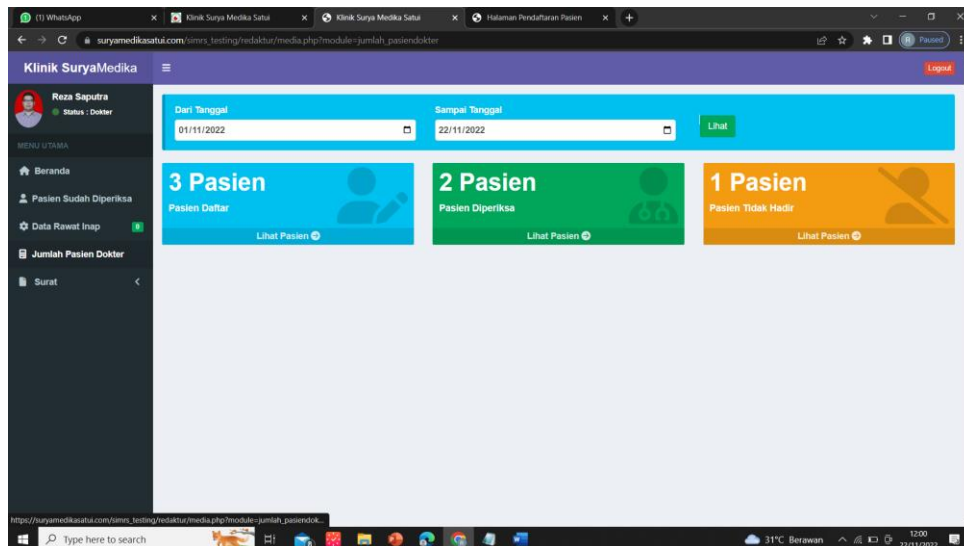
(1) WhatsApp
Klinik Surya Medika Satui
Klinik Surya Medika Satui
Halaman Pendaftaran Pasien
suryamedikasatui.com/simrs_testing/redaktur/media.php?module=jumlah_pasiendokter
Paused

Klinik SuryaMedika
Logout

Reza Saputra
Status : Dokter

MENU UTAMA
Beranda
Pasien Sudah Diperiksa
Data Rawat Inap 0
Jumlah Pasien Dokter
Surat

Dari Tanggal
01/11/2022
Sampai Tanggal
22/11/2022
Lihat

3 Pasien
Pasien Daftar
Lihat Pasien

2 Pasien
Pasien Diperiksa
Lihat Pasien

1 Pasien
Pasien Tidak Hadir
Lihat Pasien

https://suryamedikasatui.com/simrs_testing/redaktur/media.php?module=jumlah_pasiendok...

Type here to search
31°C Berawan
12:00
22/11/2022